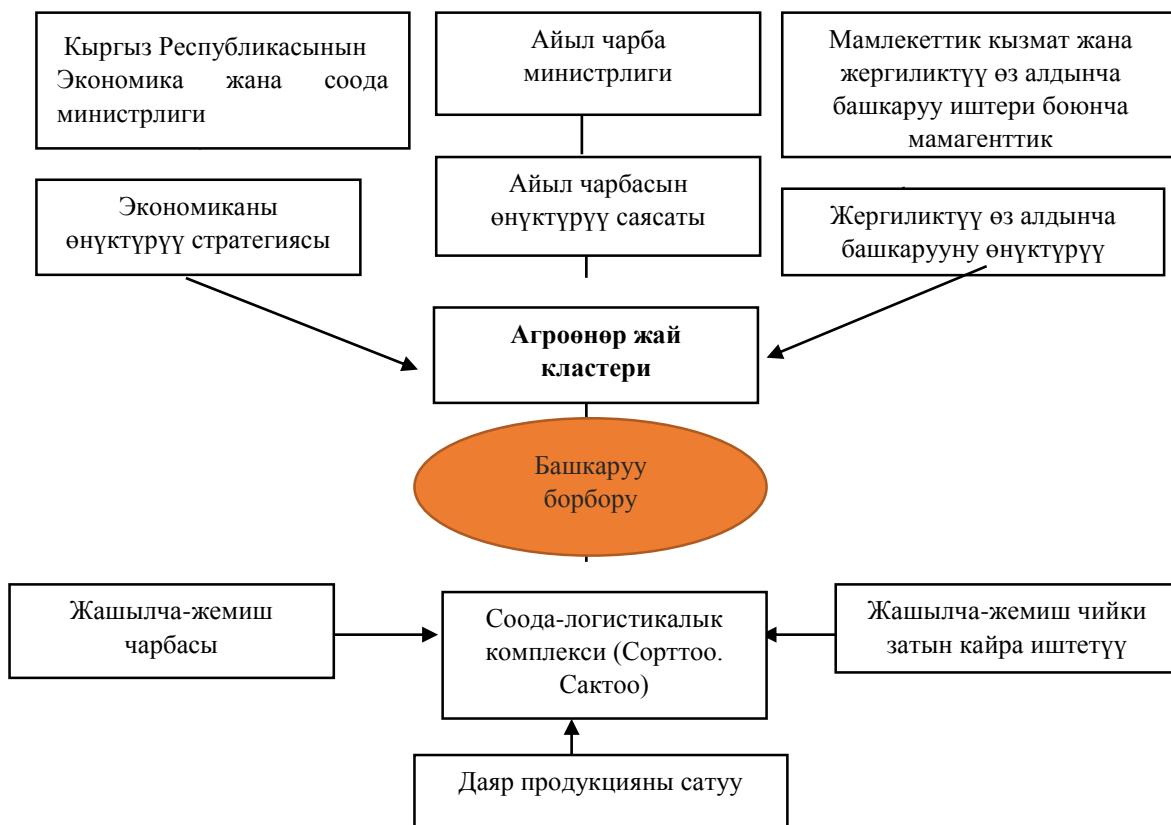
Кыргыз Республикасынын Экономика жана соода министрлиги

Айыл чарба министрлиги

Мамлекеттик кызмат жана жергиликтүү өз алдынча башкаруу иштери боюнча мамагенттик

Экономиканы өнүктүрүү стратегиясы

Айыл чарбасын өнүктүрүү саясаты

Жергиликтүү өз алдынча башкарууну өнүктүрүү

**Агроөнөр жай кластери**

Башкаруу борбору

Жашылча-жемиш чарбасы

Соода-логистикалык комплекси (Сорттоо. Сактоо)

Жашылча-жемиш чийки затын кайра иштетүү

Даяр продукцияны сатуу